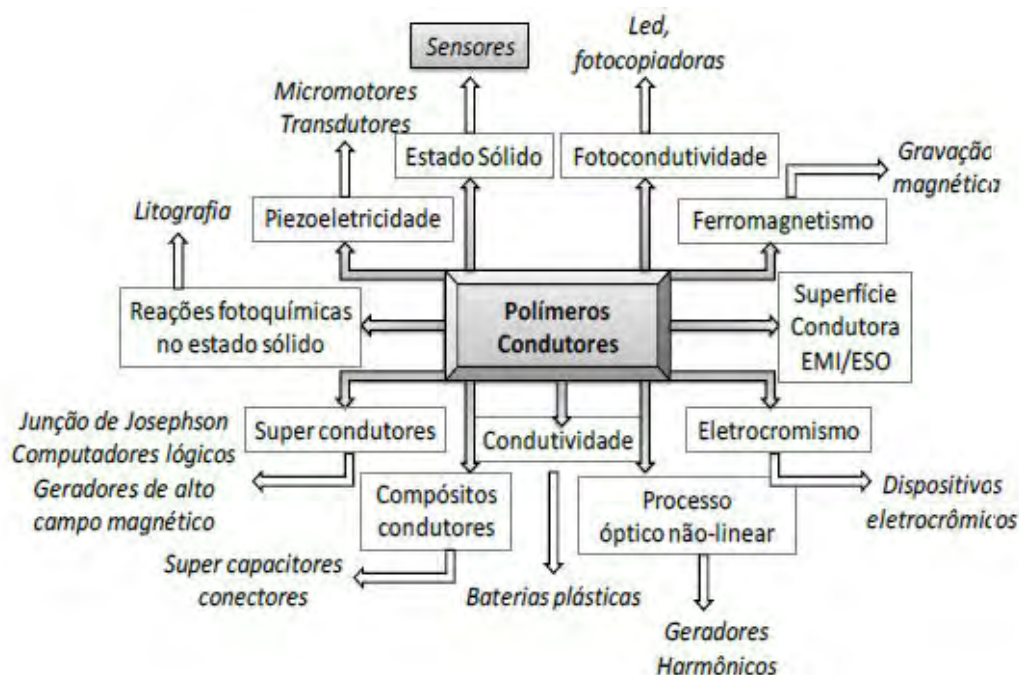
Sensores

Led, fotocopiadoras

Micromotores Transdutores

Estado Sólido

Fotocondutividade

Gravação magnética

Litografia

Piezoeletricidade

Ferromagnetismo

Reações fotoquímicas no estado sólido

Polímeros Condutores

Superfície Condutora EMI/ESO

Junção de Josephson Computadores lógicos Geradores de alto campo magnético

Super condutores

Condutividade

Eletrocromismo

Compósitos condutores

Processo óptico não-linear

Dispositivos eletrocrômicos

Super capacitores conectores

Baterias plásticas

Geradores Harmônicos